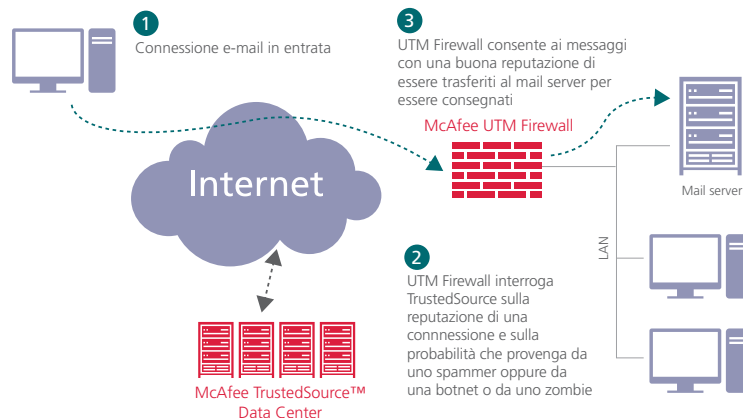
1
Connessione e-mail in entrata

3
UTM Firewall consente ai messaggi con una buona reputazione di essere trasferiti al mail server per essere consegnati

McAfee UTM Firewall

Internet

Mail server

LAN

2
UTM Firewall interroga TrustedSource sulla reputazione di una connnessione e sulla probabilità che provenga da uno spammer oppure da una botnet o da uno zombie

McAfee TrustedSource™ Data Center